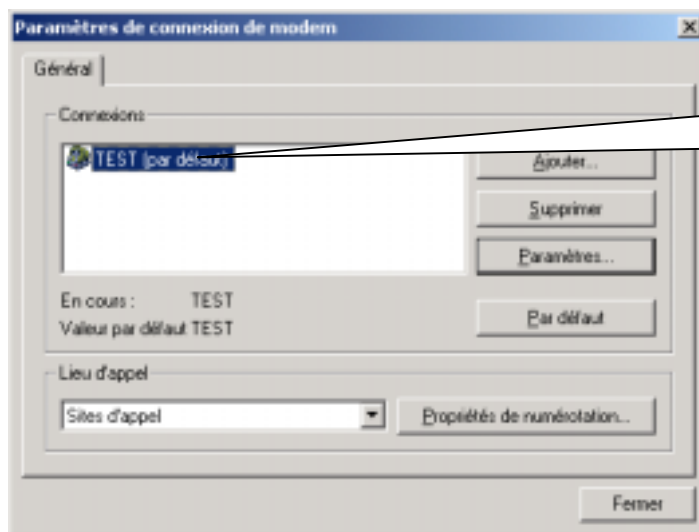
Paramètres de connexion de modem

Général

Connexions

TEST (par défaut)

Ajouter...

Supprimer

Paramètres...

En cours : TEST

Valeur par défaut TEST

Par défaut

Lieu d'appel

Sites d'appel

Propriétés de numérotation...

Fermer